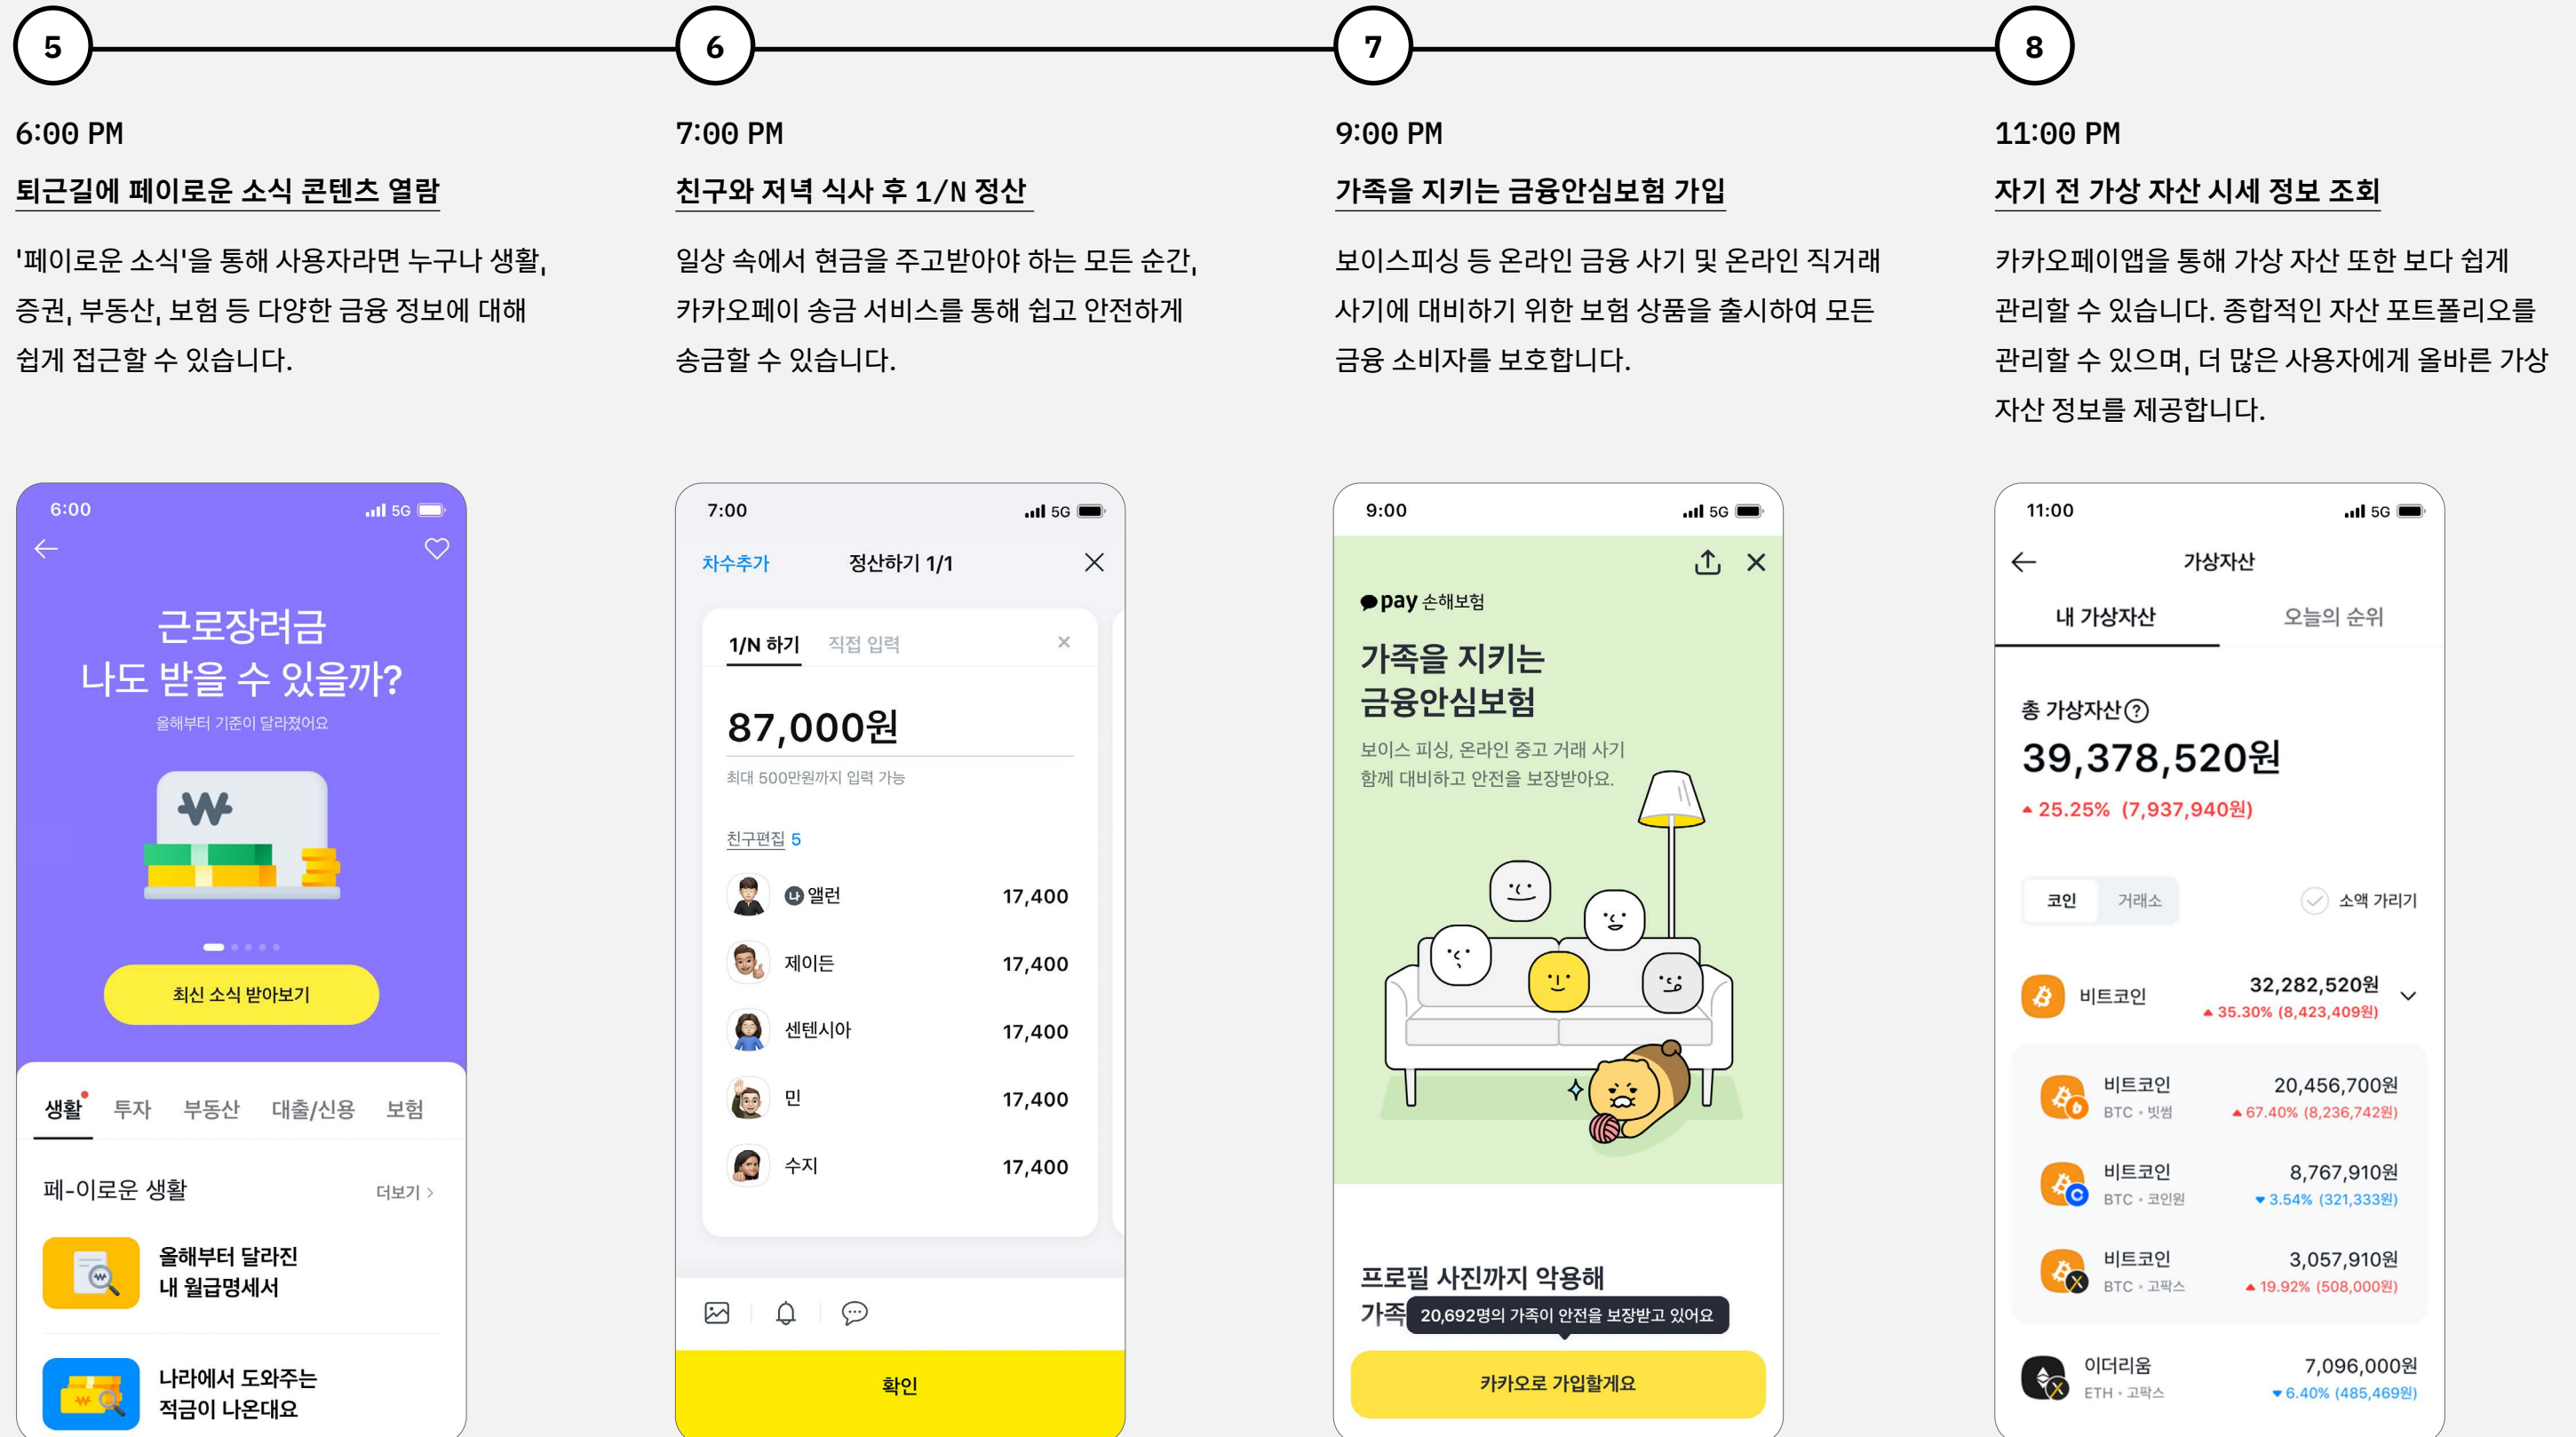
5

6:00 PM

퇴근길에 페이로운 소식 콘텐츠 열람

'페이로운 소식'을 통해 사용자라면 누구나 생활, 증권, 부동산, 보험 등 다양한 금융 정보에 대해 쉽게 접근할 수 있습니다.

6:00 5G

근로장려금
나도 받을 수 있을까?
올해부터 기준이 달라졌어요

최신 소식 받아보기

생활 투자 부동산 대출/신용 보험

페-이로운 생활 더보기 >

올해부터 달라진
내 월급명세서

나라에서 도와주는
적금이 나온대요

6

7:00 PM

친구와 저녁 식사 후 1/N 정산

일상 속에서 현금을 주고받아야 하는 모든 순간, 카카오페이 송금 서비스를 통해 쉽고 안전하게 송금할 수 있습니다.

7:00 5G

차수추가 정산하기 1/1

1/N 하기 직접 입력

87,000원

최대 500만원까지 입력 가능

친구편집 5

| 앨런 | 17,400 |
|---|---|
| 제이든 | 17,400 |
| 센텐시아 | 17,400 |
| 민 | 17,400 |
| 수지 | 17,400 |

확인

7

9:00 PM

가족을 지키는 금융안심보험 가입

보이스피싱 등 온라인 금융 사기 및 온라인 직거래 사기에 대비하기 위한 보험 상품을 출시하여 모든 금융 소비자를 보호합니다.

9:00 5G

pay 손해보험

가족을 지키는
금융안심보험

보이스 피싱, 온라인 중고 거래 사기
함께 대비하고 안전을 보장받아요.

프로필 사진까지 악용해
가족 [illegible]

20,692명의 가족이 안전을 보장받고 있어요

카카오로 가입할게요

8

11:00 PM

자기 전 가상 자산 시세 정보 조회

카카오페이앱을 통해 가상 자산 또한 보다 쉽게 관리할 수 있습니다. 종합적인 자산 포트폴리오를 관리할 수 있으며, 더 많은 사용자에게 올바른 가상 자산 정보를 제공합니다.

11:00 5G

가상자산

내 가상자산 오늘의 순위

총 가상자산 ?

39,378,520원

▲25.25% (7,937,940원)

코인 거래소 소액 가리기

비트코인 32,282,520원 ▲35.30% (8,423,409원)

비트코인 BTC • 빗썸 20,456,700원 ▲67.40% (8,236,742원)

비트코인 BTC • 코인원 8,767,910원 ▼3.54% (321,333원)

비트코인 BTC • 고팍스 3,057,910원 ▲19.92% (508,000원)

이더리움 ETH • 고팍스 7,096,000원 ▼6.40% (485,469원)